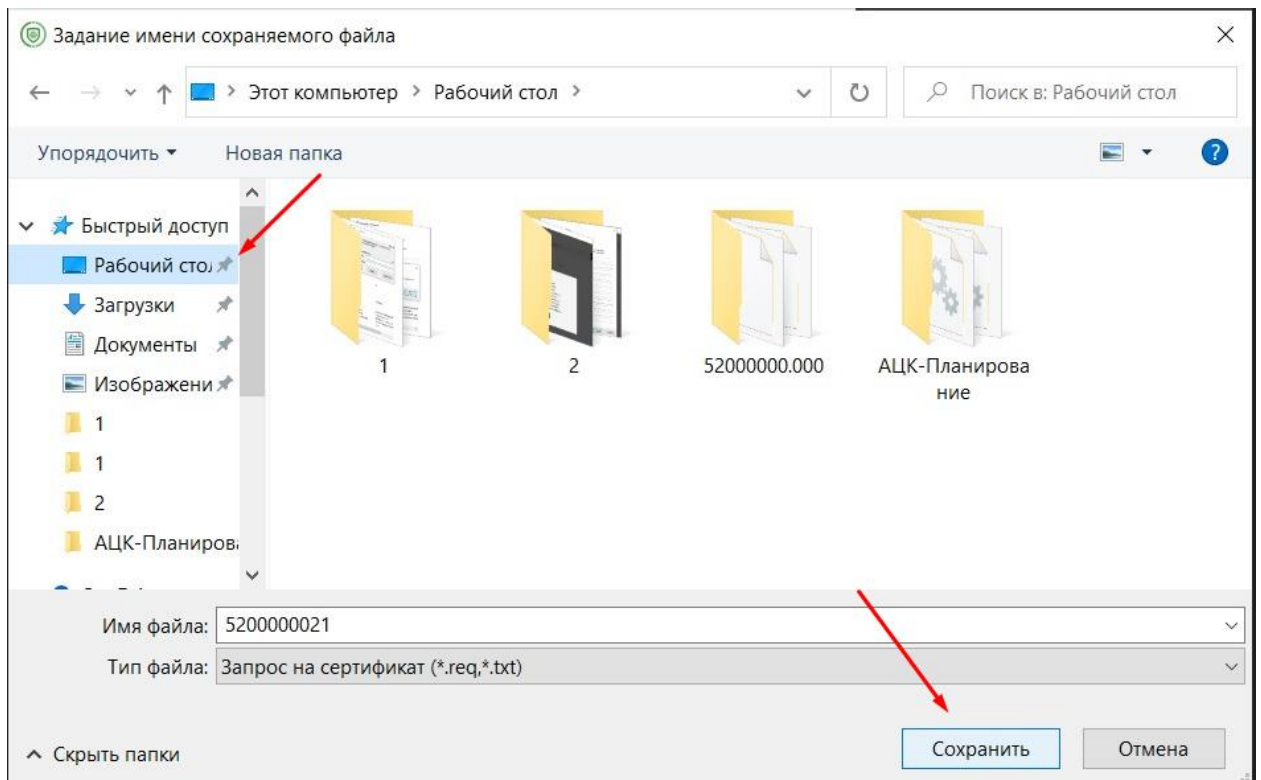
Задание имени сохраняемого файла

Этот компьютер > Рабочий стол >

Поиск в: Рабочий стол

Упорядочить ▾ Новая папка

Быстрый доступ
Рабочий стол
Загрузки
Документы
Изображени
1
1
2
АЦК-Планиров

1
2
52000000.000
АЦК-Планирование

Имя файла: 5200000021
Тип файла: Запрос на сертификат (*.req,*.txt)

^ Скрыть папки

Сохранить
Отмена